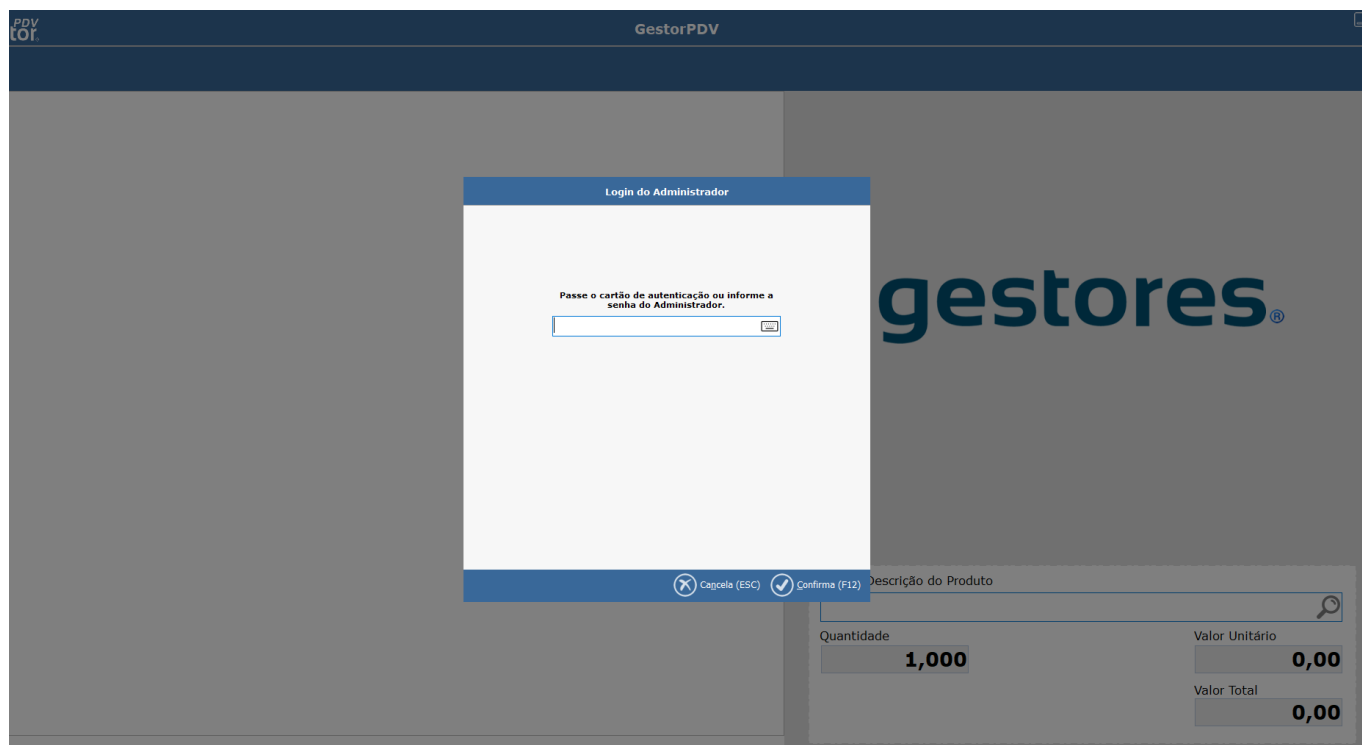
PDV
tor

GestorPDV

Login do Administrador

Passe o cartão de autenticação ou informe a senha do Administrador.

Cancela (ESC)
Confirma (F12)

gestores®

Descrição do Produto

Quantidade
1,000

Valor Unitário
0,00

Valor Total
0,00